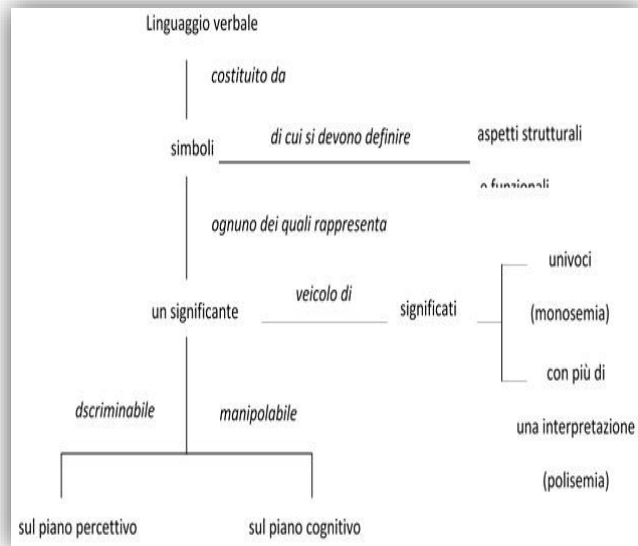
Linguaggio verbale

*costituito da*

simboli *di cui si devono definire* aspetti strutturali e funzionali

*ognuno dei quali rappresenta*

un significante *veicolo di* significati

univoci (monosemia)

con più di una interpretazione (polisemia)

*dscriminabile* *manipolabile*

sul piano percettivo sul piano cognitivo